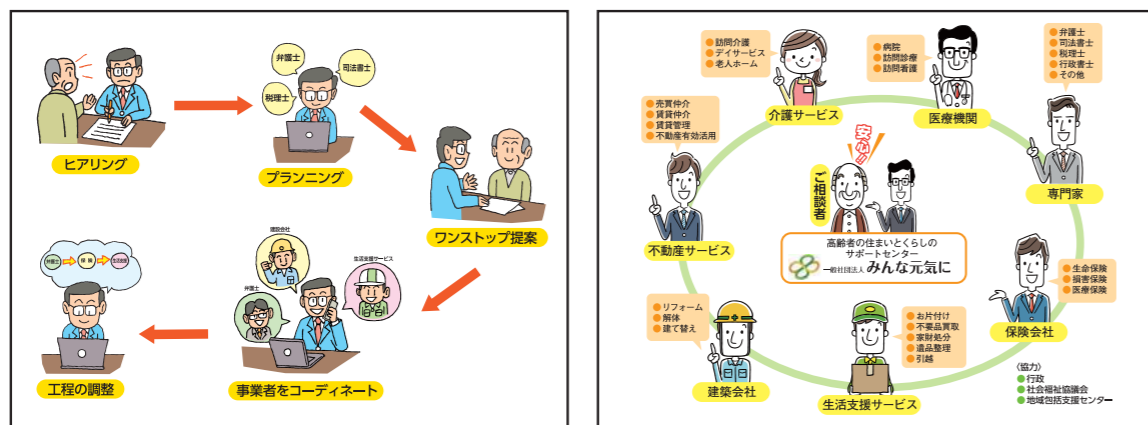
ヒアリング

弁護士
司法書士
税理士

プランニング

ワンストップ提案

建設会社
生活支援サービス
弁護士

事業者をコーディネート

弁護士
様 務
司法書士

工程の調整

訪問介護
デイサービス
老人ホーム

介護サービス

病院
訪問診療
訪問看護

医療機関

弁護士
司法書士
税理士
行政書士
その他

専門家

売買仲介
賃貸仲介
賃貸管理
不動産有効活用

不動産サービス

安心!!

ご相談者

高齢者の住まいとくらしの
サポートセンター
一般社団法人 みんな元気に

生命保険
損害保険
医療保険

保険会社

リフォーム
解体
建て替え

建築会社

お片付け
不要品買取
家財処分
遺品整理
引越

生活支援サービス

〈協力〉
行政
社会福祉協議会
地域包括支援センター